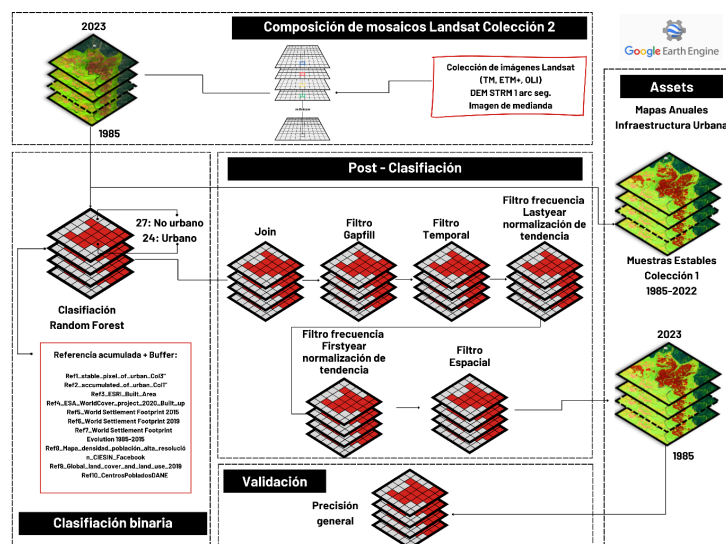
2023

1985

Composición de mosaicos Landsat Colección 2

Colección de imágenes Landsat (TM, ETM+, OLI)
DEM STRM 1 arc seg.
Imagen de mediana

Google Earth Engine

Assets

Mapas Anuales Infraestructura Urbana

Muestras Estables Colección 1 1985-2022

2023

1985

Post - Clasifiación

27: No urbano
24: Urbano

Clasifiación Random Forest

Join

Filtro Gapfill

Filtro Temporal

Filtro frecuencia Lastyear normalización de tendencia

Filtro frecuencia Firstyear normalización de tendencia

Filtro Espacial

Referencia acumulada + Buffer:

Ref1_stable_pixel_of_urban_Col3"
Ref2_accumulated_of_urban_Col1"
Ref3_ESRI_Built_Area
Ref4_ESA_WorldCover_project_2020_Built_up
Ref5_World Settlement Footprint 2015
Ref6_World Settlement Footprint 2019
Ref7_World Settlement Footprint Evolution 1985-2015
Ref8_Mapa_densidad_población_alta_resolución_CIESIN_Facebook
Ref9_Global_land_cover_and_land_use_2019
Ref10_CentrosPobladosDANE

Validación

Precisión general

Clasifiación binaria